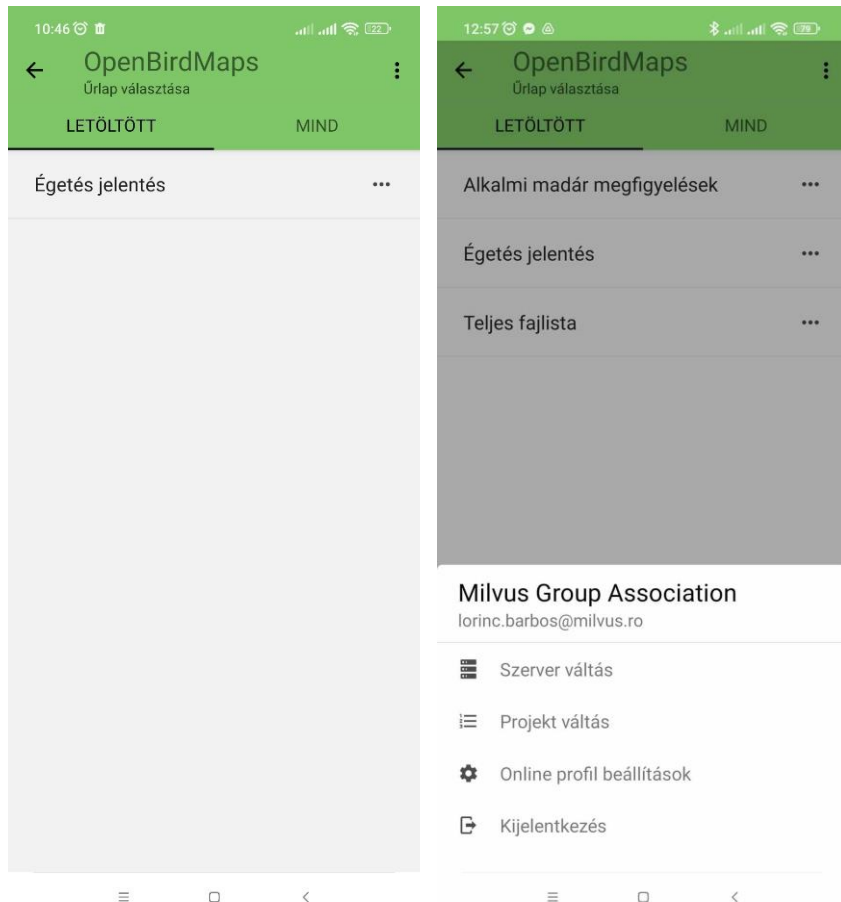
10:46

OpenBirdMaps
Űrlap választása

LETÖLTÖTT
MIND

Égetés jelentés ···

12:57

OpenBirdMaps
Űrlap választása

LETÖLTÖTT
MIND

Alkalmi madár megfigyelések ···

Égetés jelentés ···

Teljes fajlista ···

Milvus Group Association
lorinc.barbos@milvus.ro

Szerver váltás

Projekt váltás

Online profil beállítások

Kijelentkezés